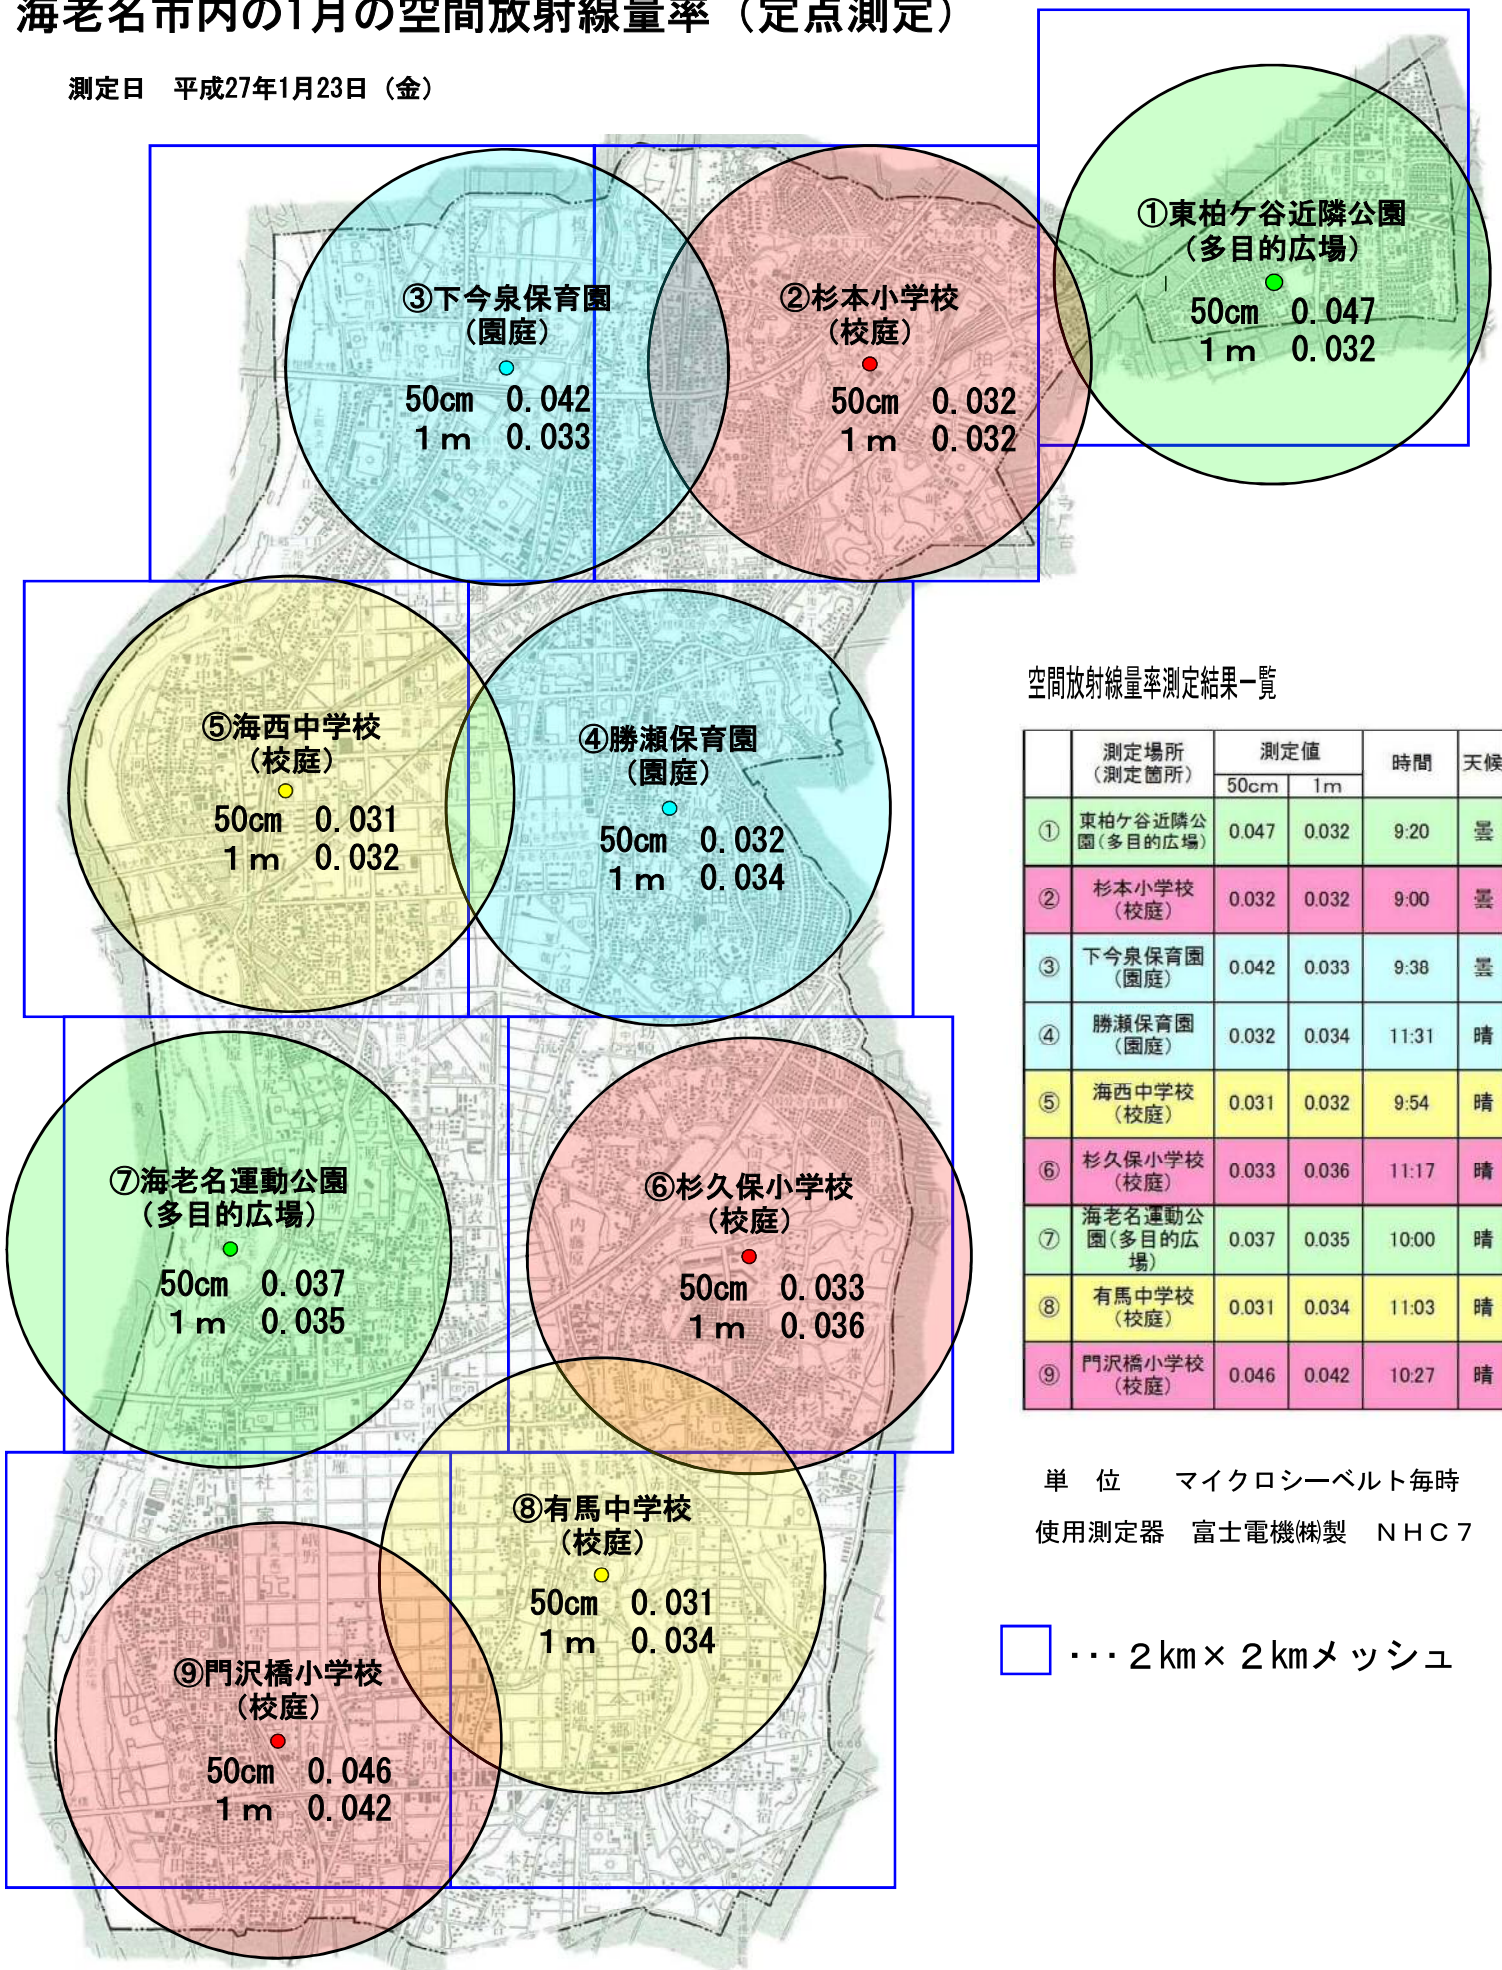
海老名市内の1月の空間放射線量率（定点測定）

測定日　平成27年1月23日（金）

①東柏ケ谷近隣公園（多目的広場）
50cm　0.047
1ｍ　0.032

③下今泉保育園（園庭）
50cm　0.042
1ｍ　0.033

②杉本小学校（校庭）
50cm　0.032
1ｍ　0.032

⑤海西中学校（校庭）
50cm　0.031
1ｍ　0.032

④勝瀬保育園（園庭）
50cm　0.032
1ｍ　0.034

⑦海老名運動公園（多目的広場）
50cm　0.037
1ｍ　0.035

⑥杉久保小学校（校庭）
50cm　0.033
1ｍ　0.036

⑧有馬中学校（校庭）
50cm　0.031
1ｍ　0.034

⑨門沢橋小学校（校庭）
50cm　0.046
1ｍ　0.042

空間放射線量率測定結果一覧

| | 測定場所（測定箇所） | 測定値 50cm | 測定値 1m | 時間 | 天候 |
|---|---|---|---|---|---|
| ① | 東柏ケ谷近隣公園（多目的広場） | 0.047 | 0.032 | 9:20 | 曇 |
| ② | 杉本小学校（校庭） | 0.032 | 0.032 | 9:00 | 曇 |
| ③ | 下今泉保育園（園庭） | 0.042 | 0.033 | 9:38 | 曇 |
| ④ | 勝瀬保育園（園庭） | 0.032 | 0.034 | 11:31 | 晴 |
| ⑤ | 海西中学校（校庭） | 0.031 | 0.032 | 9:54 | 晴 |
| ⑥ | 杉久保小学校（校庭） | 0.033 | 0.036 | 11:17 | 晴 |
| ⑦ | 海老名運動公園（多目的広場） | 0.037 | 0.035 | 10:00 | 晴 |
| ⑧ | 有馬中学校（校庭） | 0.031 | 0.034 | 11:03 | 晴 |
| ⑨ | 門沢橋小学校（校庭） | 0.046 | 0.042 | 10:27 | 晴 |

単　位　　マイクロシーベルト毎時
使用測定器　富士電機㈱製　ＮＨＣ７

・・・２km×２kmメッシュ